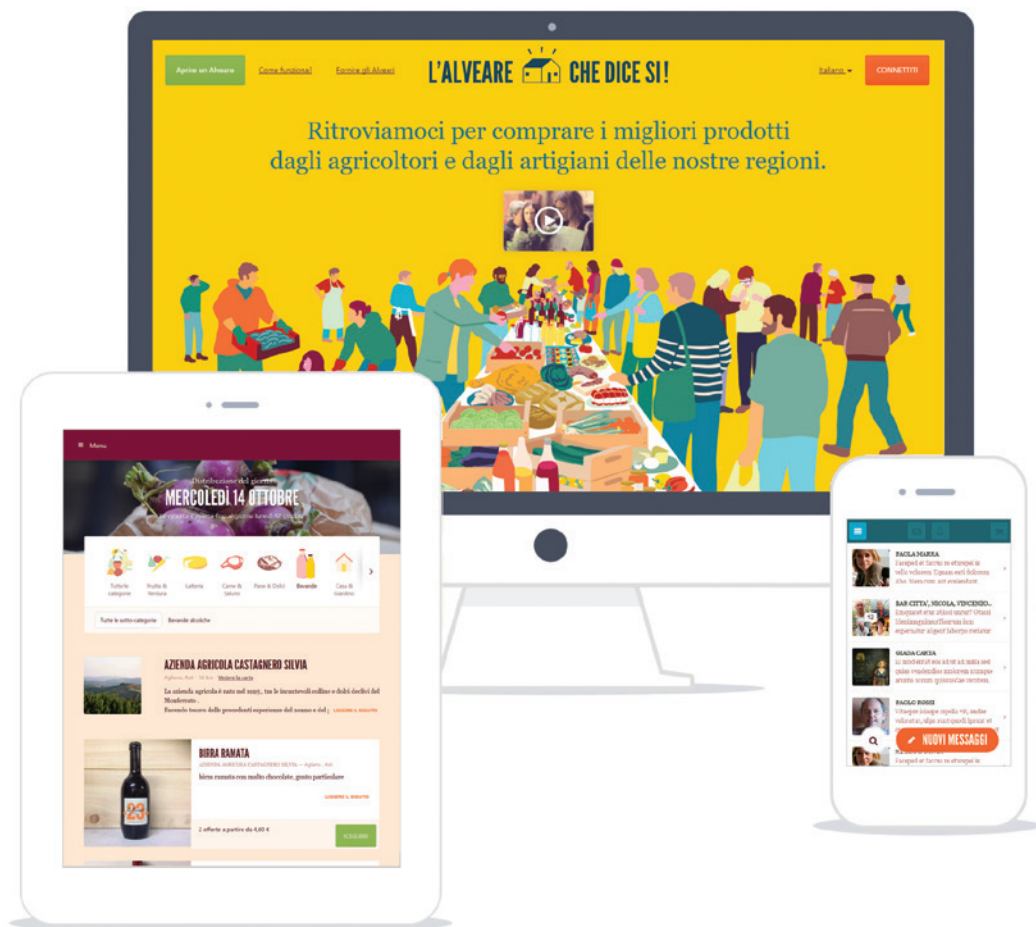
Aprire un Alveare Come funziona? Fornire gli Alveari

L'ALVEARE CHE DICE SI!

Italiano CONNETTITI

Ritroviamoci per comprare i migliori prodotti dagli agricoltori e dagli artigiani delle nostre regioni.

Menu

Distribuzione del giorno

MERCOLEDÌ 14 OTTOBRE

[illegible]

Tutte le categorie Frutta & Verdura Latteria Carne & Salumi Pane & Dolci Bevande Casa & Giardino

Tutte le sotto-categorie Bevande alcoliche

AZIENDA AGRICOLA CASTAGNERO SILVIA

Agliano, Asti · 56 km Vedere la carta

La azienda agricola è nata nel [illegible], tra le incantevoli colline e dolci declivi del Monferrato .

Facendo tesoro delle precedenti esperienze del nonno e del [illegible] LEGGERE IL SEGUITO

BIRRA RAMATA

AZIENDA AGRICOLA CASTAGNERO SILVIA — Agliano, Asti

birra ramata con malto chocolate, gusto particolare

LEGGERE IL SEGUITO

2 offerte a partire da 4,60 €

PAOLA MARRA

SAR CITTA', NICOLA, VINCENZO...

GIADA CARTA

PAOLO ROSSI

NUOVI MESSAGGI